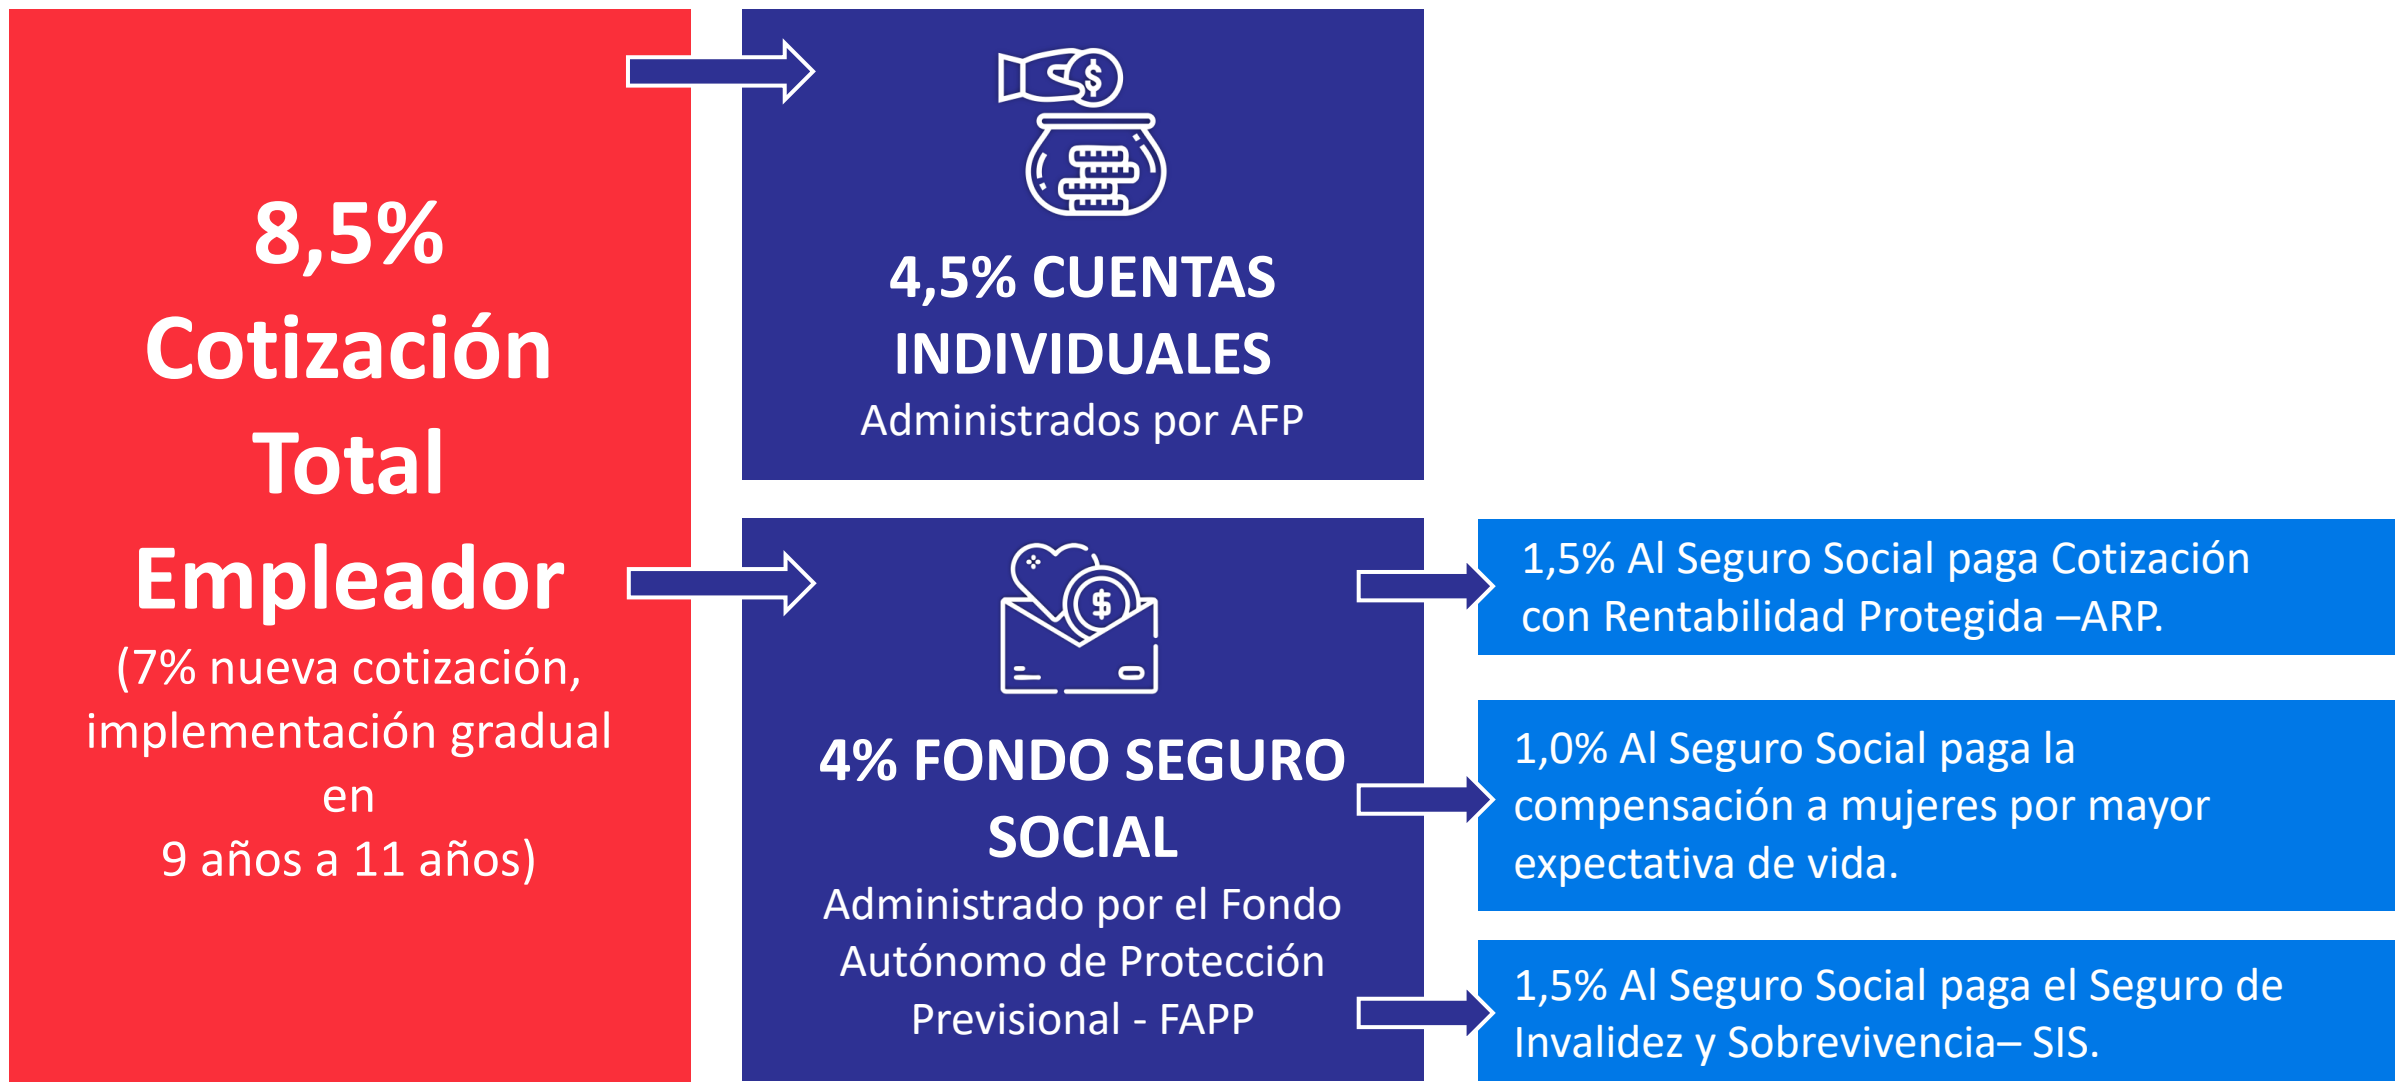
8,5%
Cotización
Total
Empleador
(7% nueva cotización, implementación gradual en
9 años a 11 años)

4,5% CUENTAS INDIVIDUALES
Administrados por AFP

4% FONDO SEGURO SOCIAL
Administrado por el Fondo Autónomo de Protección Previsional - FAPP

1,5% Al Seguro Social paga Cotización con Rentabilidad Protegida –ARP.

1,0% Al Seguro Social paga la compensación a mujeres por mayor expectativa de vida.

1,5% Al Seguro Social paga el Seguro de Invalidez y Sobrevivencia– SIS.